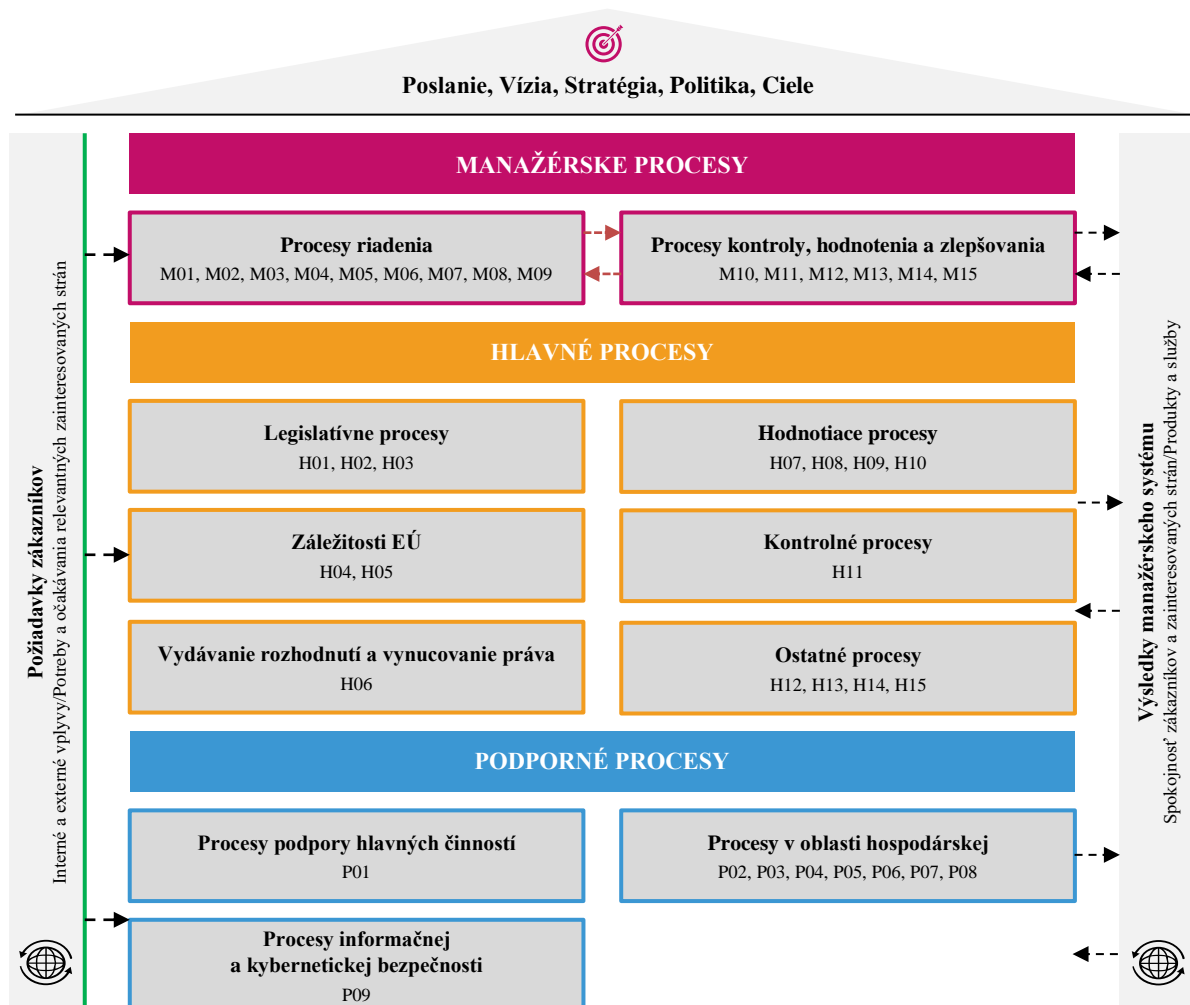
Poslanie, Vízia, Stratégia, Politika, Ciele

Požiadavky zákazníkov
Interné a externé vplyvy/Potreby a očakávania relevantných zainteresovaných strán

MANAŽÉRSKE PROCESY

Procesy riadenia
M01, M02, M03, M04, M05, M06, M07, M08, M09

Procesy kontroly, hodnotenia a zlepšovania
M10, M11, M12, M13, M14, M15

HLAVNÉ PROCESY

Legislatívne procesy
H01, H02, H03

Hodnotiace procesy
H07, H08, H09, H10

Záležitosti EÚ
H04, H05

Kontrolné procesy
H11

Vydávanie rozhodnutí a vynucovanie práva
H06

Ostatné procesy
H12, H13, H14, H15

PODPORNÉ PROCESY

Procesy podpory hlavných činností
P01

Procesy v oblasti hospodárskej
P02, P03, P04, P05, P06, P07, P08

Procesy informačnej a kybernetickej bezpečnosti
P09

Výsledky manažérskeho systému
Spokojnosť zákazníkov a zainteresovaných strán/Produkty a služby